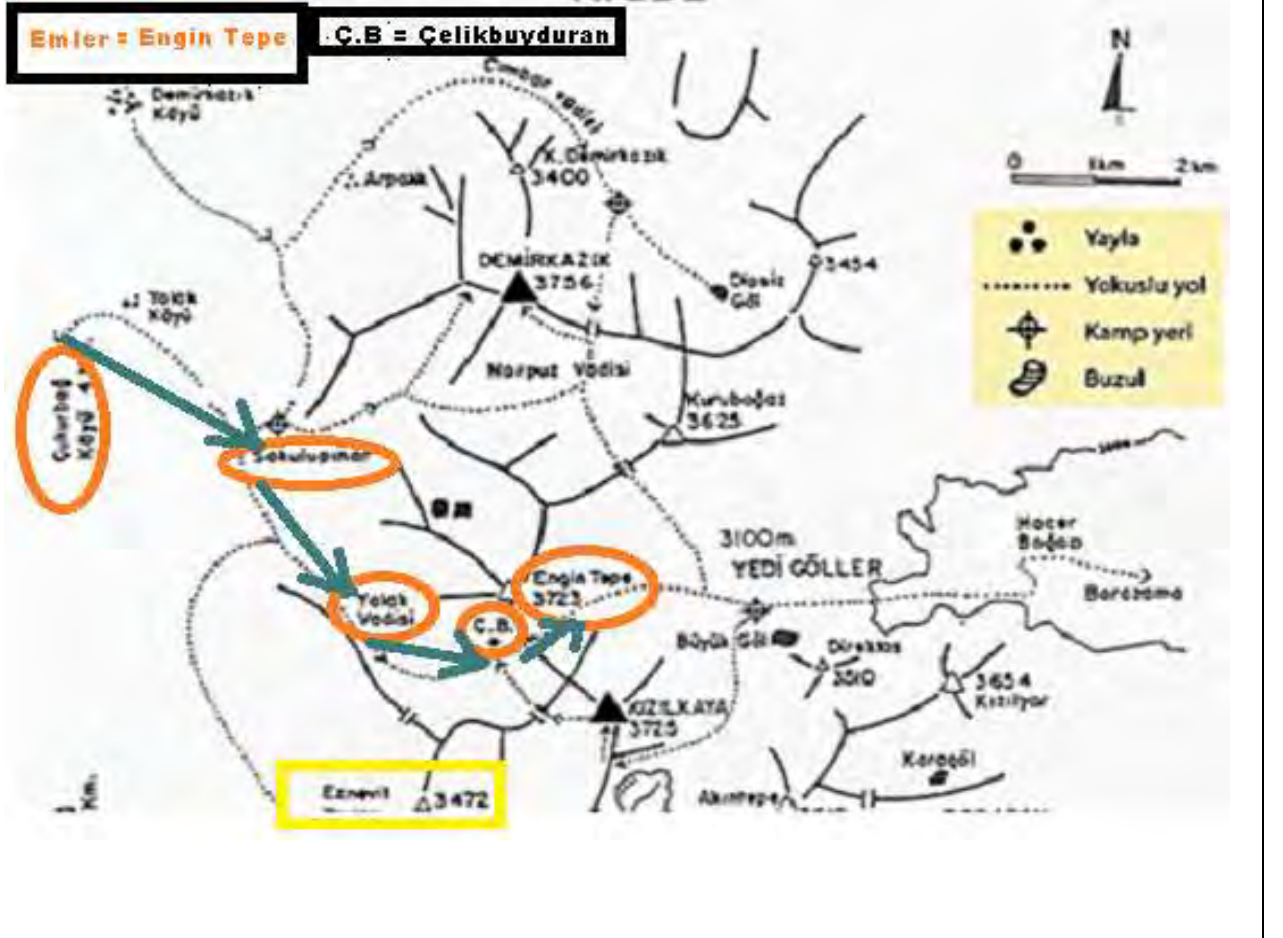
Emler = Engin Tepe

Ç.B = Çelikbuyduran

N

0 1km 2km

Yayla
Yokuslu yol
Kamp yeri
Buzul

Demirkazık Köyü

Cımbar vadisi

K. Demirkazık 3400

Arpalık

DEMİRKAZIK 3756

Dipsiz Göl

3454

Tolak Köyü

Çukurbağ Köyü

Narpuz Vadisi

Kuruboğaz 3625

Sokulupınar

Ç.B

3100m YEDİ GÖLLER

Hacer Boğazı

Barazama

Yalak Vadisi

Engin Tepe 3723

Ç.B.

Büyük Göl

Direktaş 3510

3654 Kızılyar

KIZILKAYA 3725

Karagöl

Eznevit 3472

Alaca tepe

Km.